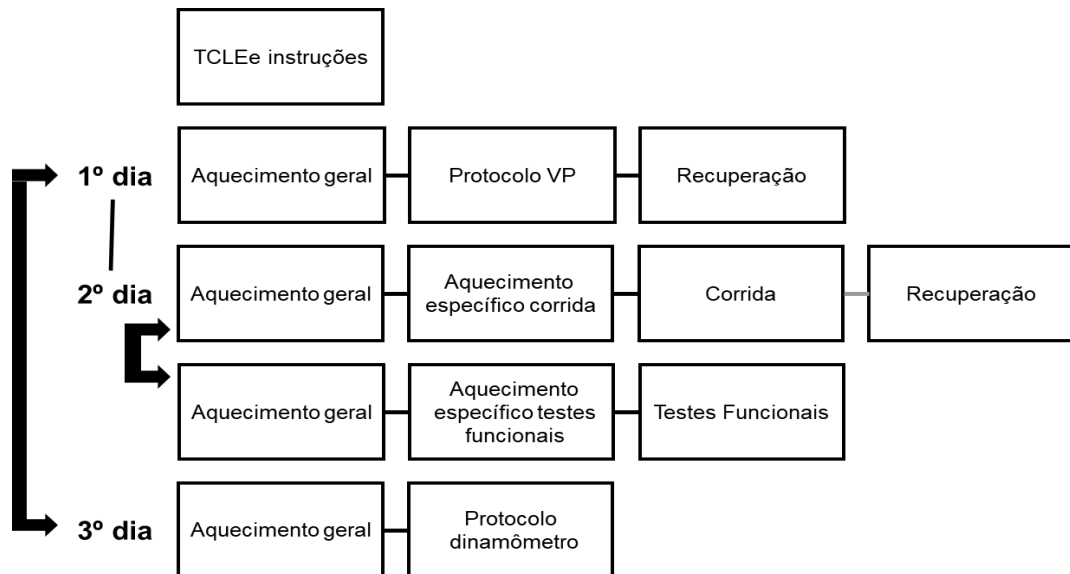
TCLEe instruções

1º dia

Aquecimento geral

Protocolo VP

Recuperação

2º dia

Aquecimento geral

Aquecimento específico corrida

Corrida

Recuperação

Aquecimento geral

Aquecimento específico testes funcionais

Testes Funcionais

3º dia

Aquecimento geral

Protocolo dinamômetro